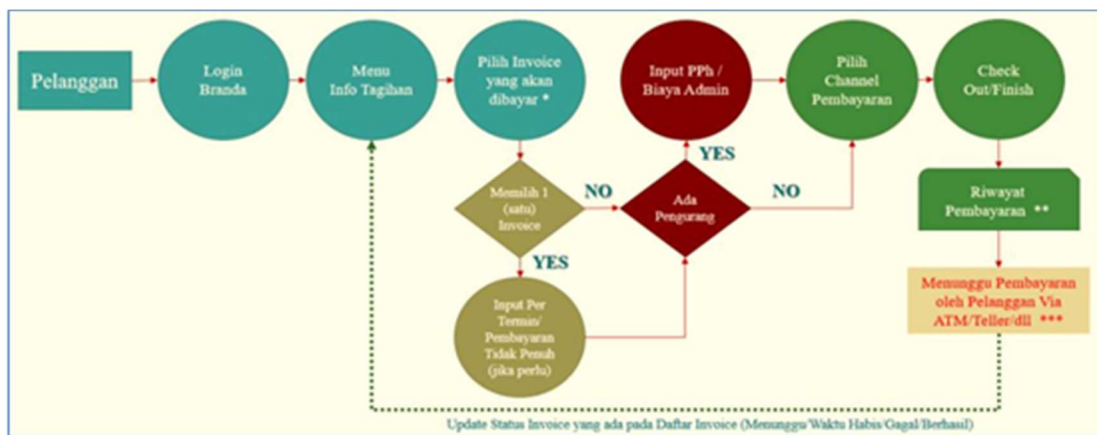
Pelanggan

Login Branda

Menu Info Tagihan

Pilih Invoice yang akan dibayar *

Input PPh / Biaya Admin

Pilih Channel Pembayaran

Check Out/Finish

YES

Memilih 1 (satu) Invoice

NO

Ada Pengurang

NO

Riwayat Pembayaran **

YES

Input Per Termin/ Pembayaran Tidak Penuh (jika perlu)

Menunggu Pembayaran oleh Pelanggan Via ATM/Teller/dll ***

Update Status Invoice yang ada pada Daftar Invoice (Menunggu/Waktu Habis/Gagal/Berhasil)